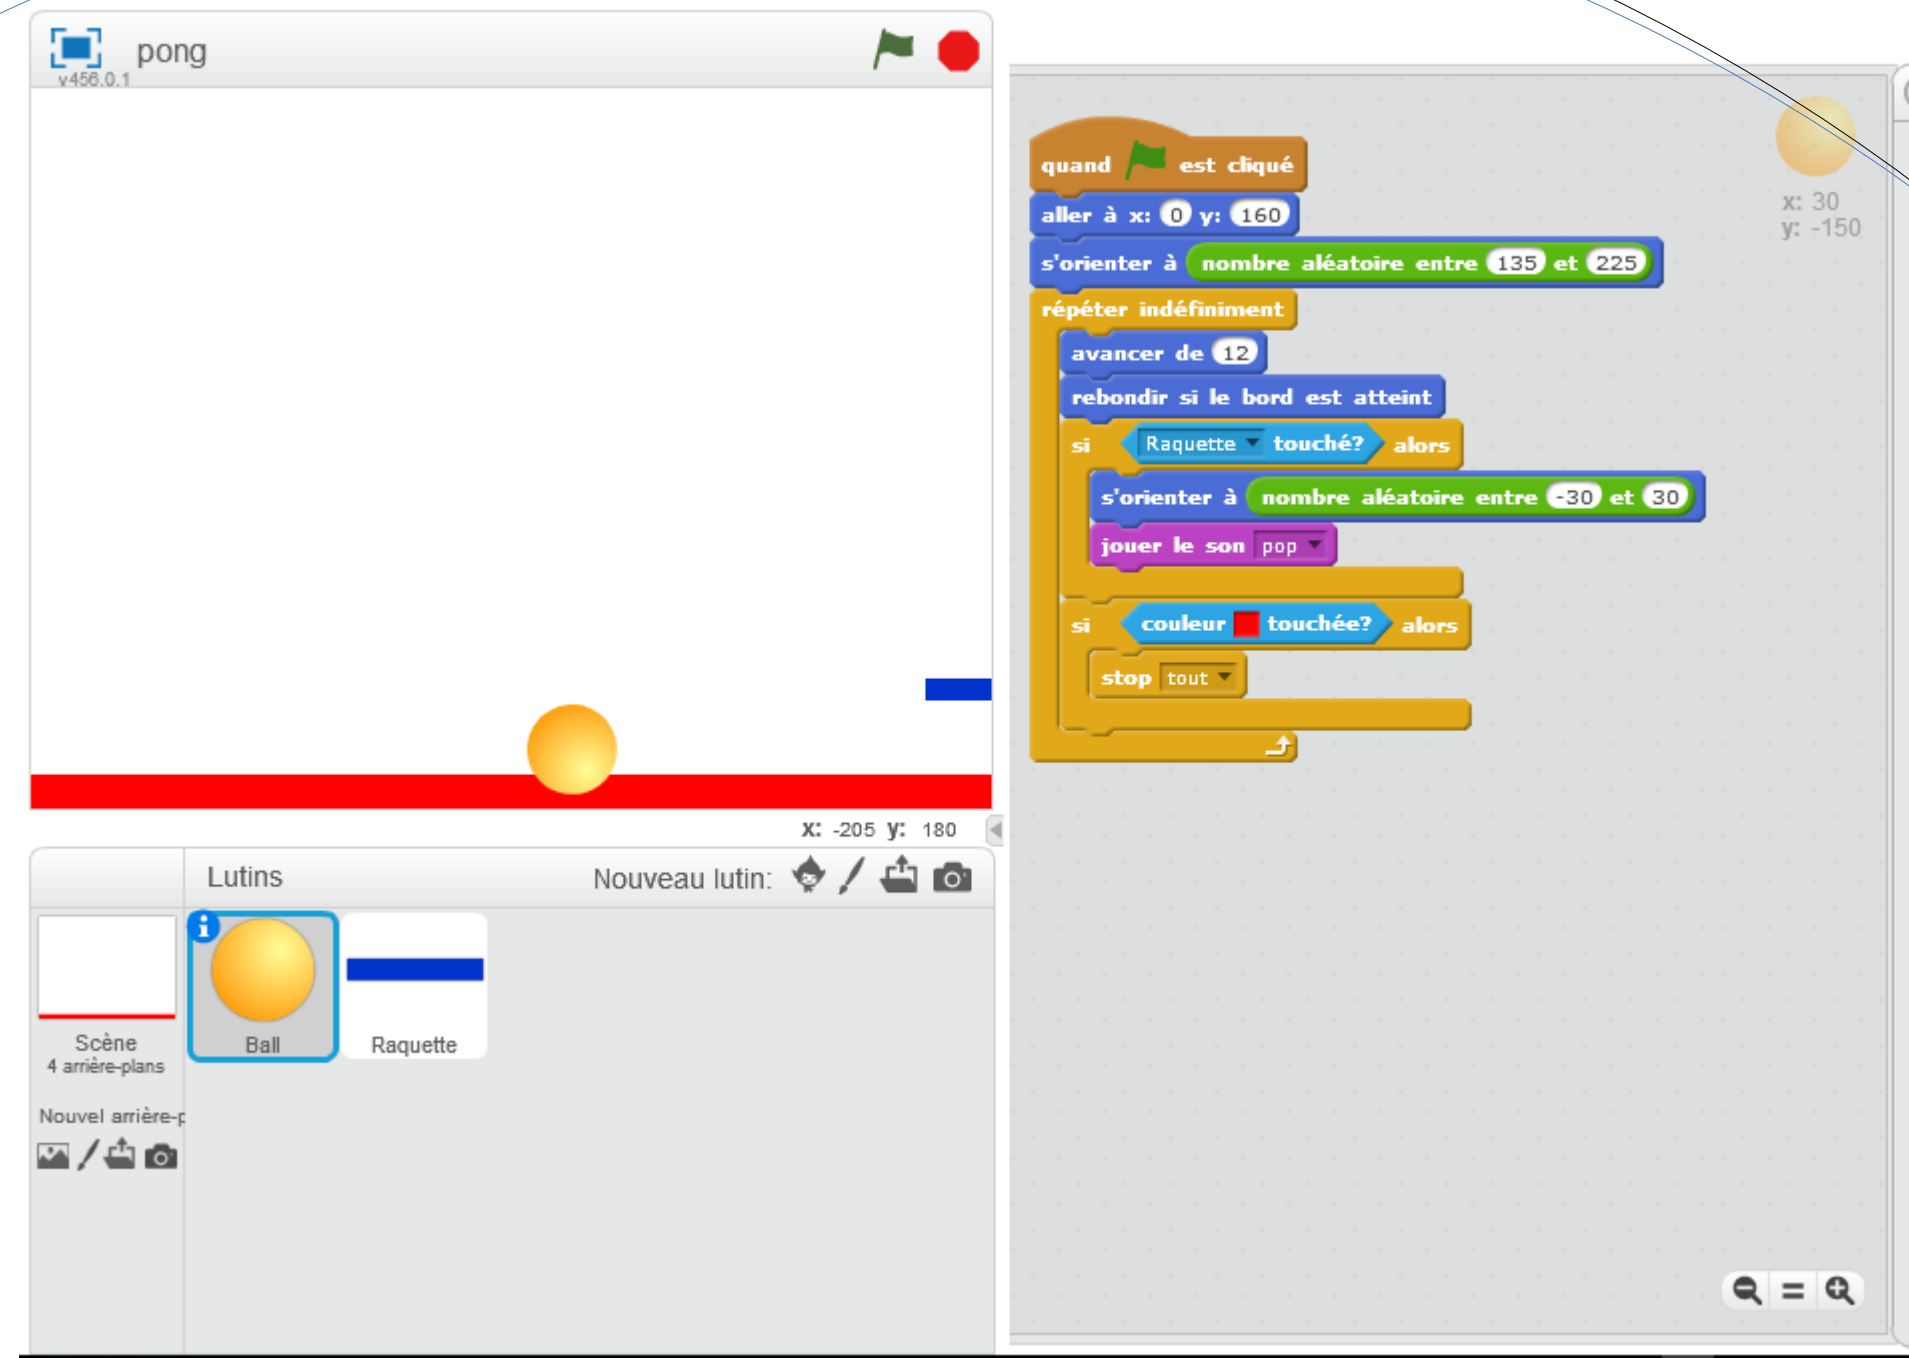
pong
v456.0.1

x: -205 y: 180

Lutins
Nouveau lutin:

Scène
4 arrière-plans

Nouvel arrière-p

Ball
Raquette

quand [flag] est cliqué
aller à x: 0 y: 160
s'orienter à nombre aléatoire entre 135 et 225
répéter indéfiniment
avancer de 12
rebondir si le bord est atteint
si Raquette touché? alors
s'orienter à nombre aléatoire entre -30 et 30
jouer le son pop
si couleur touchée? alors
stop tout

x: 30
y: -150